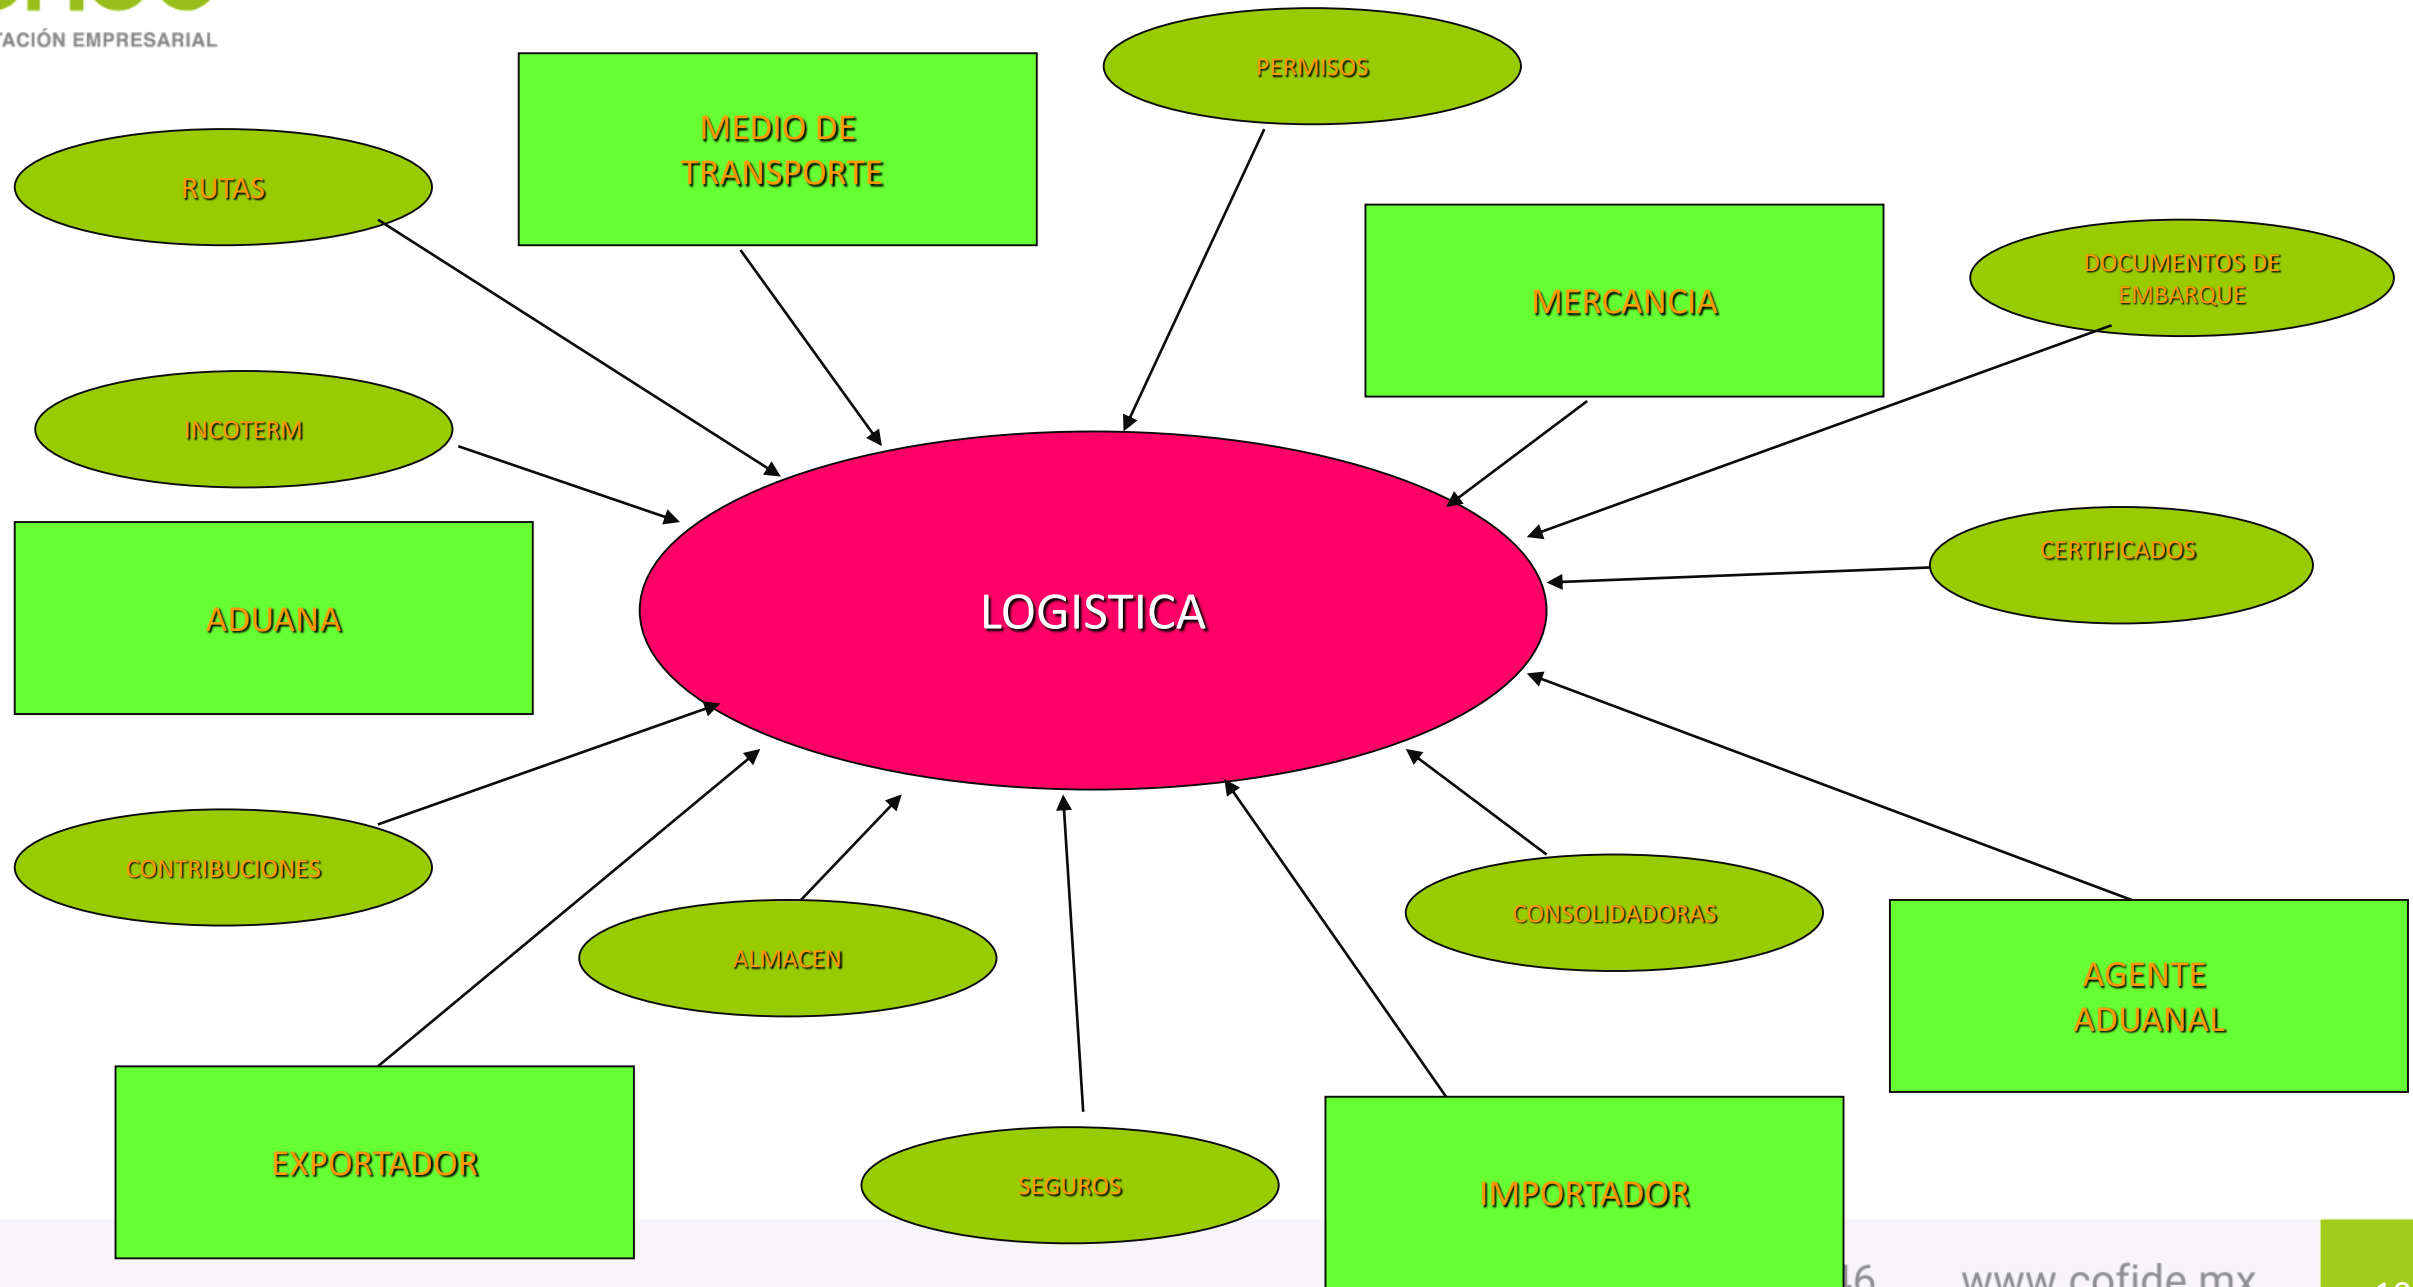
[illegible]TACIÓN EMPRESARIAL

PERMISOS

MEDIO DE TRANSPORTE

RUTAS

MERCANCIA

DOCUMENTOS DE EMBARQUE

INCOTERM

CERTIFICADOS

ADUANA

LOGISTICA

CONTRIBUCIONES

ALMACEN

CONSOLIDADORAS

AGENTE ADUANAL

EXPORTADOR

SEGUROS

IMPORTADOR

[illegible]6 www.cofide.mx

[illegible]